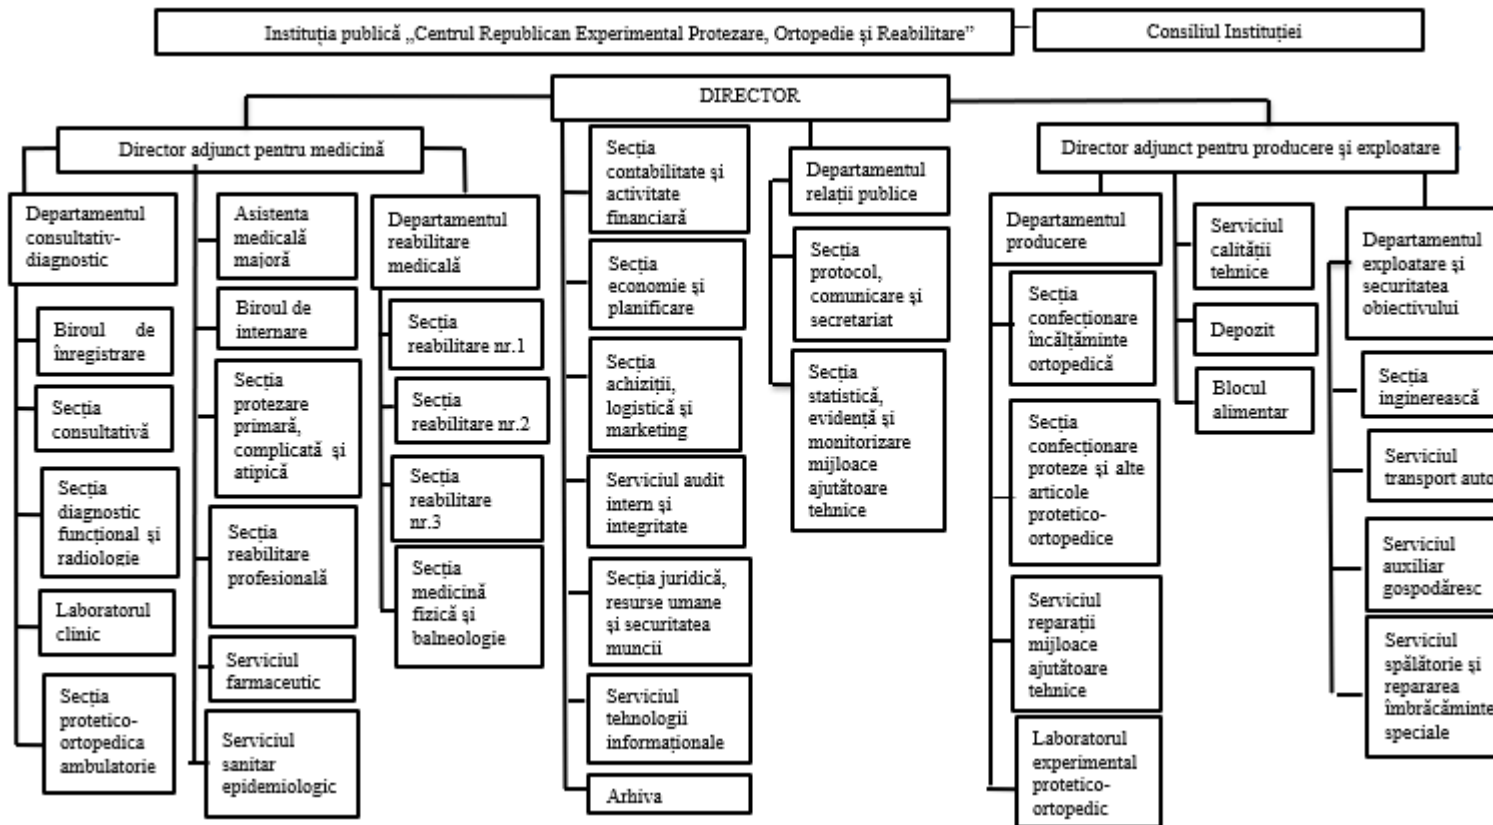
Instituția publică „Centrul Republican Experimental Protezare, Ortopedie și Reabilitare"

Consiliul Instituției

DIRECTOR

Director adjunct pentru medicină

Departamentul consultativ-diagnostic

Biroul de înregistrare

Secția consultativă

Secția diagnostic funcțional și radiologie

Laboratorul clinic

Secția protetico-ortopedica ambulatorie

Asistenta medicală majoră

Biroul de internare

Secția protezare primară, complicată și atipică

Secția reabilitare profesională

Serviciul farmaceutic

Serviciul sanitar epidemiologic

Departamentul reabilitare medicală

Secția reabilitare nr.1

Secția reabilitare nr.2

Secția reabilitare nr.3

Secția medicină fizică și balneologie

Secția contabilitate și activitate financiară

Secția economie și planificare

Secția achiziții, logistică și marketing

Serviciul audit intern și integritate

Secția juridică, resurse umane și securitatea muncii

Serviciul tehnologii informaționale

Arhiva

Departamentul relații publice

Secția protocol, comunicare și secretariat

Secția statistică, evidență și monitorizare mijloace ajutătoare tehnice

Director adjunct pentru producere și exploatare

Departamentul producere

Secția confecționare încălțăminte ortopedică

Secția confecționare proteze și alte articole protetico-ortopedice

Serviciul reparații mijloace ajutătoare tehnice

Laboratorul experimental protetico-ortopedic

Serviciul calității tehnice

Depozit

Blocul alimentar

Departamentul exploatare și securitatea obiectivului

Secția inginerească

Serviciul transport auto

Serviciul auxiliar gospodăresc

Serviciul spălătorie și repararea îmbrăcăminte speciale